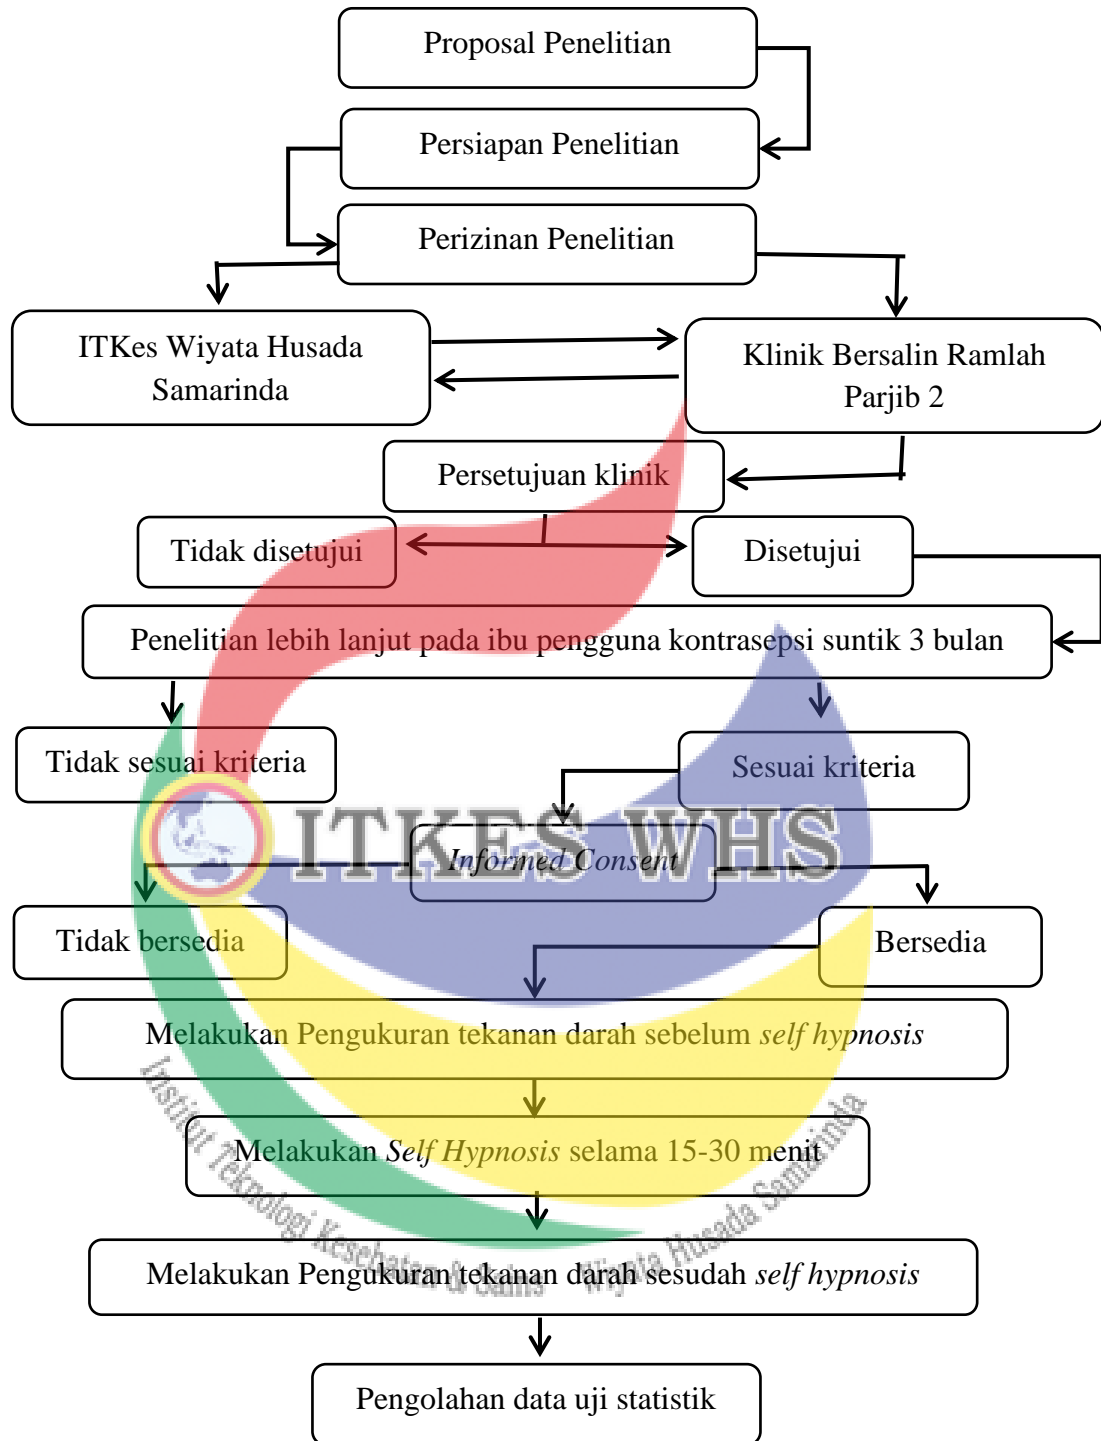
Proposal Penelitian

Persiapan Penelitian

Perizinan Penelitian

ITKes Wiyata Husada Samarinda

Klinik Bersalin Ramlah Parjib 2

Persetujuan klinik

Tidak disetujui

Disetujui

Penelitian lebih lanjut pada ibu pengguna kontrasepsi suntik 3 bulan

Tidak sesuai kriteria

Sesuai kriteria

ITKES WHS

*Informed Consent*

Tidak bersedia

Bersedia

Melakukan Pengukuran tekanan darah sebelum *self hypnosis*

Melakukan *Self Hypnosis* selama 15-30 menit

Institut Teknologi Kesehatan & Sains Wiyata Husada Samarinda

Melakukan Pengukuran tekanan darah sesudah *self hypnosis*

Pengolahan data uji statistik